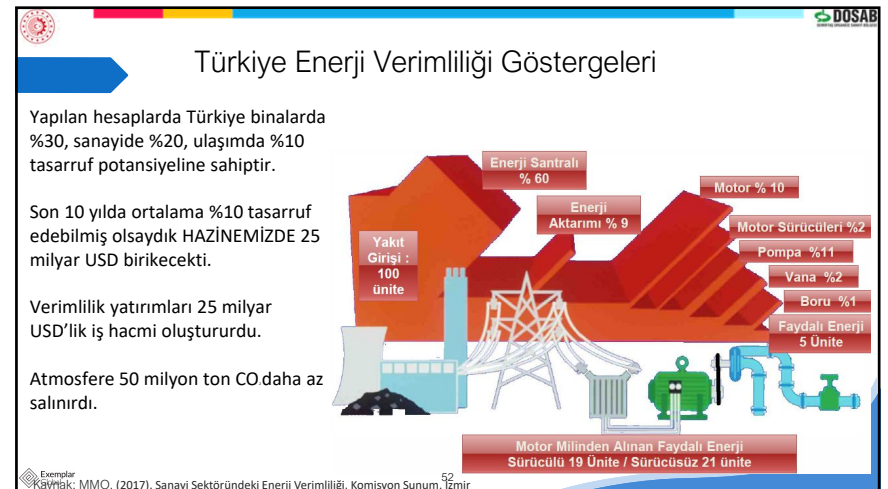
DOSAB

Türkiye Enerji Verimliliği Göstergeleri

Yapılan hesaplarda Türkiye binalarda %30, sanayide %20, ulaşımda %10 tasarruf potansiyeline sahiptir.

Son 10 yılda ortalama %10 tasarruf edebilmiş olsaydık HAZİNEMİZDE 25 milyar USD birikecekti.

Verimlilik yatırımları 25 milyar USD'lik iş hacmi oluştururdu.

Atmosfere 50 milyon ton $CO_2$ daha az salınırdı.

Enerji Santralı % 60

Yakıt Girişi : 100 ünite

Enerji Aktarımı % 9

Motor % 10

Motor Sürücüleri %2

Pompa %11

Vana %2

Boru %1

Faydalı Enerji 5 Ünite

Motor Milinden Alınan Faydalı Enerji
Sürücülü 19 Ünite / Sürücüsüz 21 ünite

Exemplar

Kaynak: MMO, (2017), Sanayi Sektöründeki Enerji Verimliliği, Komisyon Sunum, İzmir

52